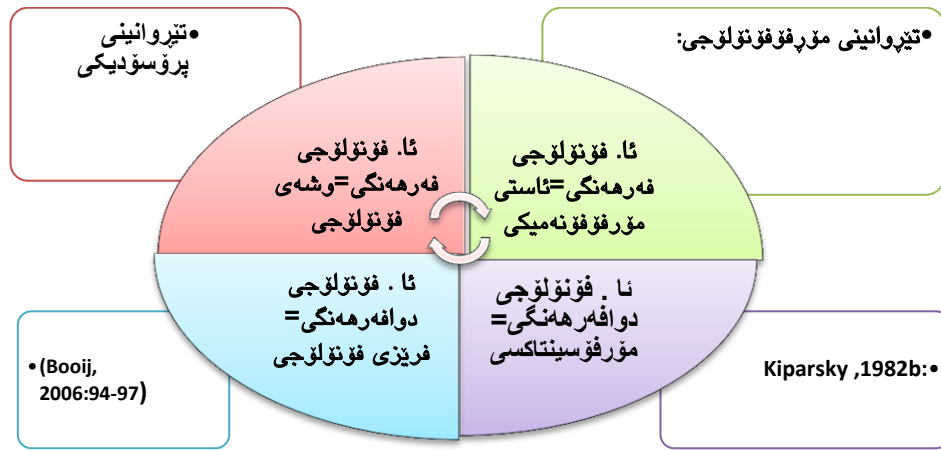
•تێروانینی مۆرفۆفۆنۆلۆجی:

•تێروانینی پرۆسۆدیکی

ئا. فۆنۆلۆجی فەرهەنگی=ئاستی مۆرفۆفۆنەمیکی

ئا. فۆنۆلۆجی فەرهەنگی=وشەی فۆنۆلۆجی

ئا . فۆنۆلۆجی دوافەرهەنگی= فرێزی فۆنۆلۆجی

ئا . فۆنۆلۆجی دوافەرهەنگی= مۆرفۆسینتاکسی

•(Booij, 2006:94-97)

Kiparsky ,1982b:•